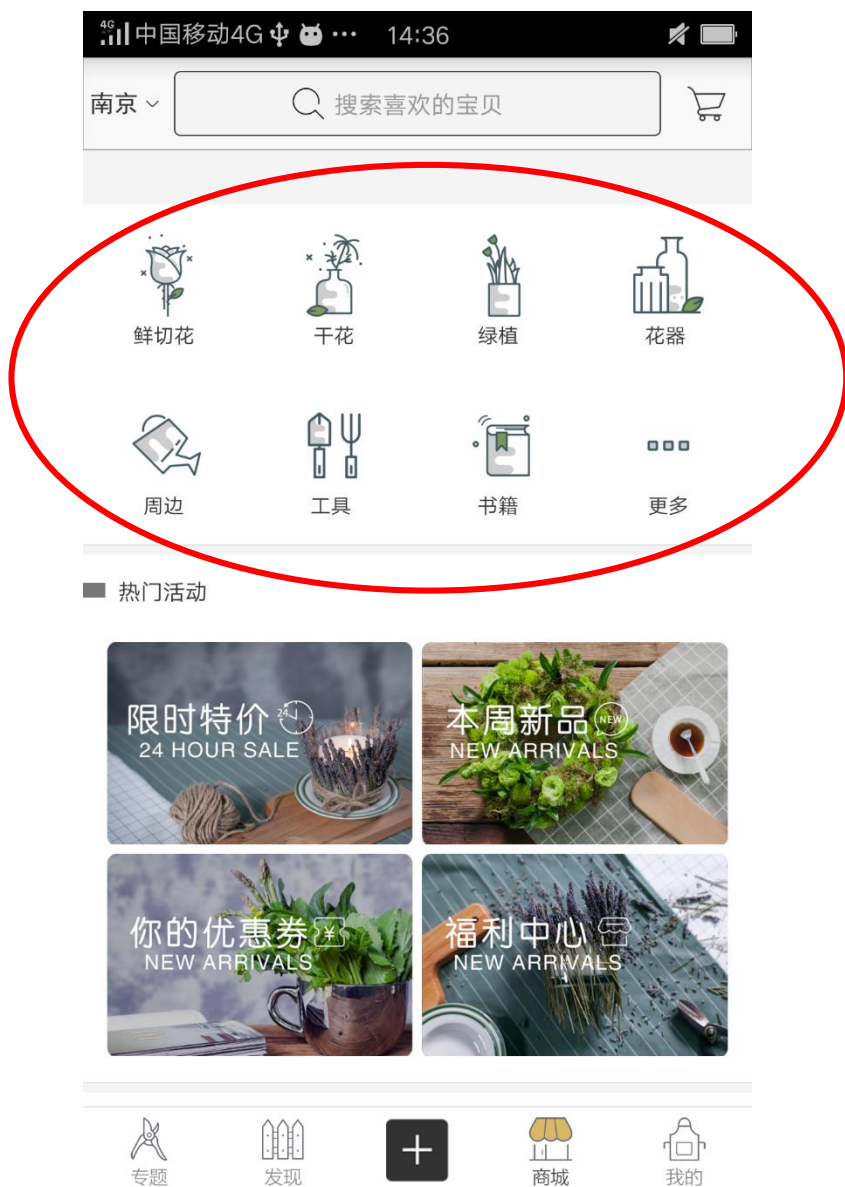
4G 中国移动4G ··· 14:36

南京 搜索喜欢的宝贝

鲜切花 干花 绿植 花器

周边 工具 书籍 更多

热门活动

限时特价 24
24 HOUR SALE

本周新品 NEW
NEW ARRIVALS

你的优惠券 ¥
NEW ARRIVALS

福利中心
NEW ARRIVALS

专题 发现 + 商城 我的